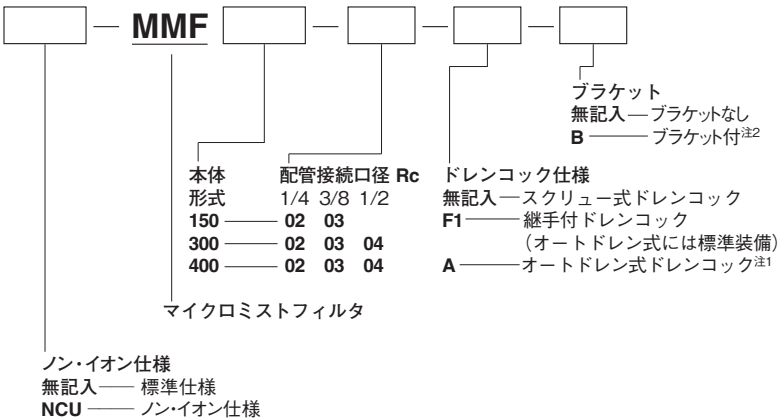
MMF

ブラケット
無記入 — ブラケットなし
B ——— ブラケット付$^{注2}$

本体形式
150 —— 02 03
300 —— 02 03 04
400 —— 02 03 04

配管接続口径 Rc
1/4 3/8 1/2

ドレンコック仕様
無記入 — スクリュー式ドレンコック
F1 —— 継手付ドレンコック
(オートドレン式には標準装備)
A —— オートドレン式ドレンコック$^{注1}$

マイクロミストフィルタ

ノン・イオン仕様
無記入 —— 標準仕様
NCU —— ノン・イオン仕様